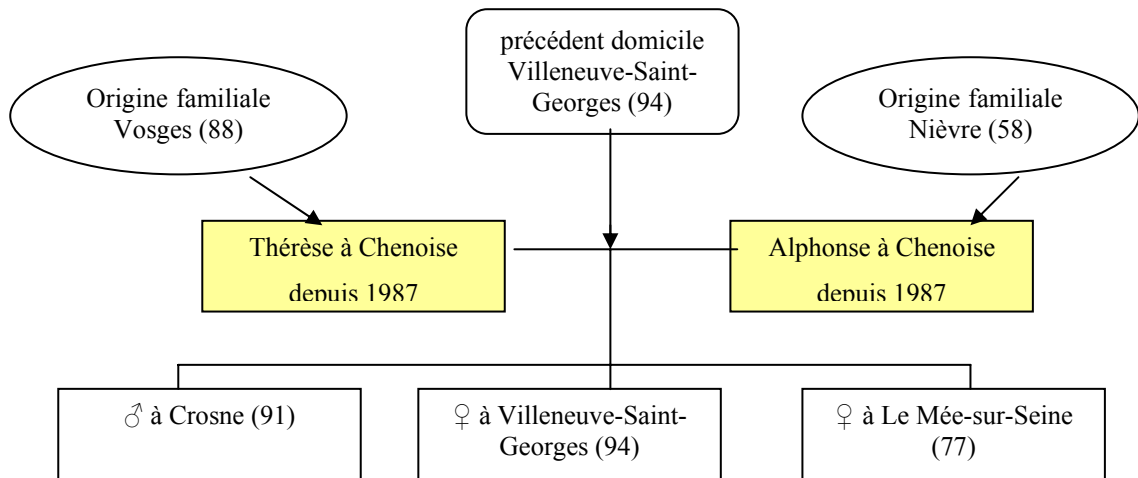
précédent domicile Villeneuve-Saint-Georges (94)

Origine familiale Vosges (88)

Origine familiale Nièvre (58)

Thérèse à Chenoise depuis 1987

Alphonse à Chenoise depuis 1987

♂ à Crosne (91)

♀ à Villeneuve-Saint-Georges (94)

♀ à Le Mée-sur-Seine (77)